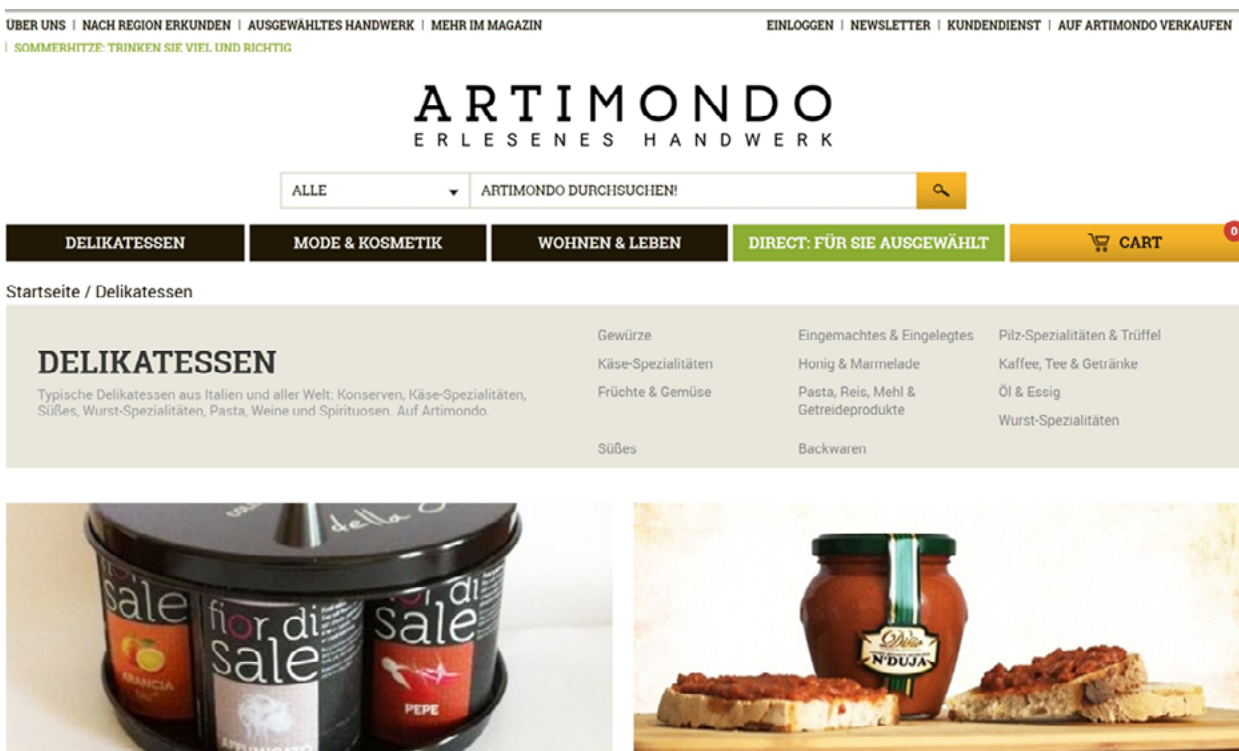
UBER UNS | NACH REGION ERKUNDEN | AUSGEWÄHLTES HANDWERK | MEHR IM MAGAZIN | SOMMERHITZE: TRINKEN SIE VIEL UND RICHTIG

EINLOGGEN | NEWSLETTER | KUNDENDIENST | AUF ARTIMONDO VERKAUFEN

ARTIMONDO
ERLESENES HANDWERK

ALLE
ARTIMONDO DURCHSUCHEN!

DELIKATESSEN
MODE & KOSMETIK
WOHNEN & LEBEN
DIRECT: FÜR SIE AUSGEWÄHLT
CART
0

Startseite / Delikatessen

DELIKATESSEN

Typische Delikatessen aus Italien und aller Welt: Konserven, Käse-Spezialitäten, Süßes, Wurst-Spezialitäten, Pasta, Weine und Spirituosen. Auf Artimondo.

Gewürze
Käse-Spezialitäten
Früchte & Gemüse
Süßes

Eingemachtes & Eingelegtes
Honig & Marmelade
Pasta, Reis, Mehl & Getreideprodukte
Backwaren

Pilz-Spezialitäten & Trüffel
Kaffee, Tee & Getränke
Öl & Essig
Wurst-Spezialitäten

della
sale
fior di sale
fior di sale
ARANCIA
PEPE
AFFUMICATO

N'DUJA